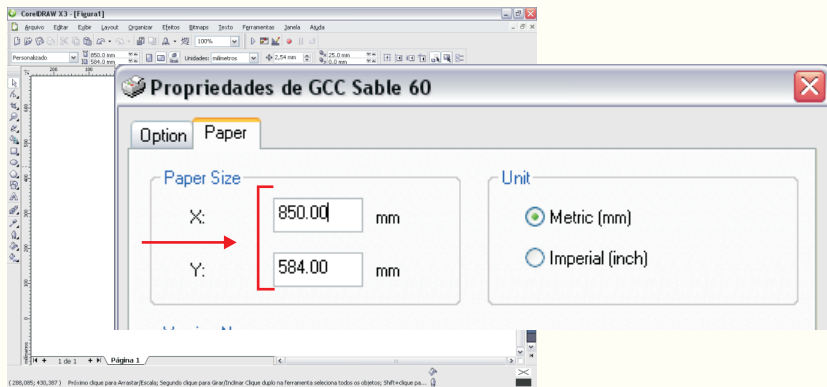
CorelDRAW X3 - [Figura1]

Arquivo Editar Exibir Layout Organizar Efeitos Bitmaps Texto Ferramentas Janela Ajuda

100%

Personalizado

850,0 mm
584,0 mm

Unidades: milímetros

2,54 mm

25,0 mm
0,0 mm

Propriedades de GCC Sable 60

Option Paper

Paper Size

X: 850.00 mm

Y: 584.00 mm

Unit

Metric (mm)

Imperial (inch)

1 de 1 Página 1

(288,085; 430,387) Próximo clique para Arrastar/Escala; Segundo clique para Girar/Inclinar Clique duplo na ferramenta seleciona todos os objetos; Shift+clique pa...